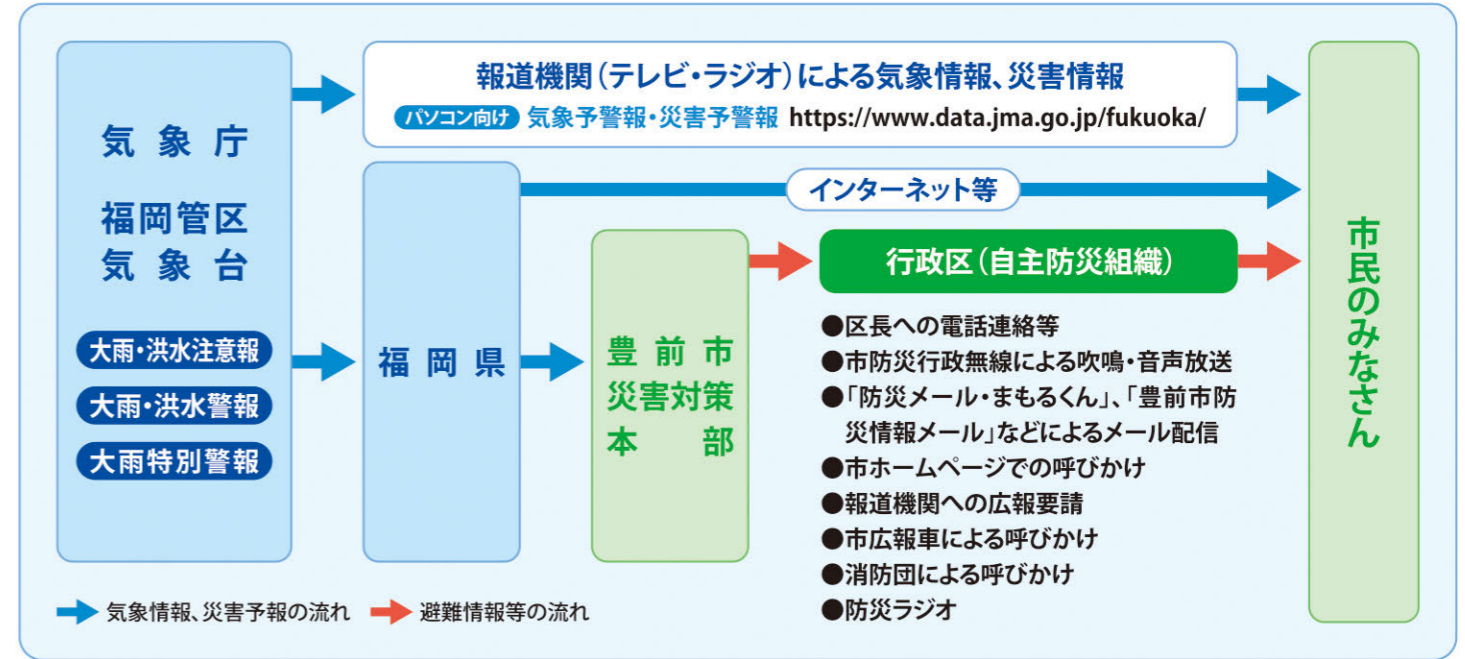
気象庁

福岡管区気象台

大雨・洪水注意報

大雨・洪水警報

大雨特別警報

報道機関（テレビ・ラジオ）による気象情報、災害情報

パソコン向け 気象予警報・災害予警報 https://www.data.jma.go.jp/fukuoka/

インターネット等

福岡県

豊前市災害対策本部

行政区（自主防災組織）

●区長への電話連絡等
●市防災行政無線による吹鳴・音声放送
●「防災メール・まもるくん」、「豊前市防災情報メール」などによるメール配信
●市ホームページでの呼びかけ
●報道機関への広報要請
●市広報車による呼びかけ
●消防団による呼びかけ
●防災ラジオ

市民のみなさん

気象情報、災害予報の流れ

避難情報等の流れ